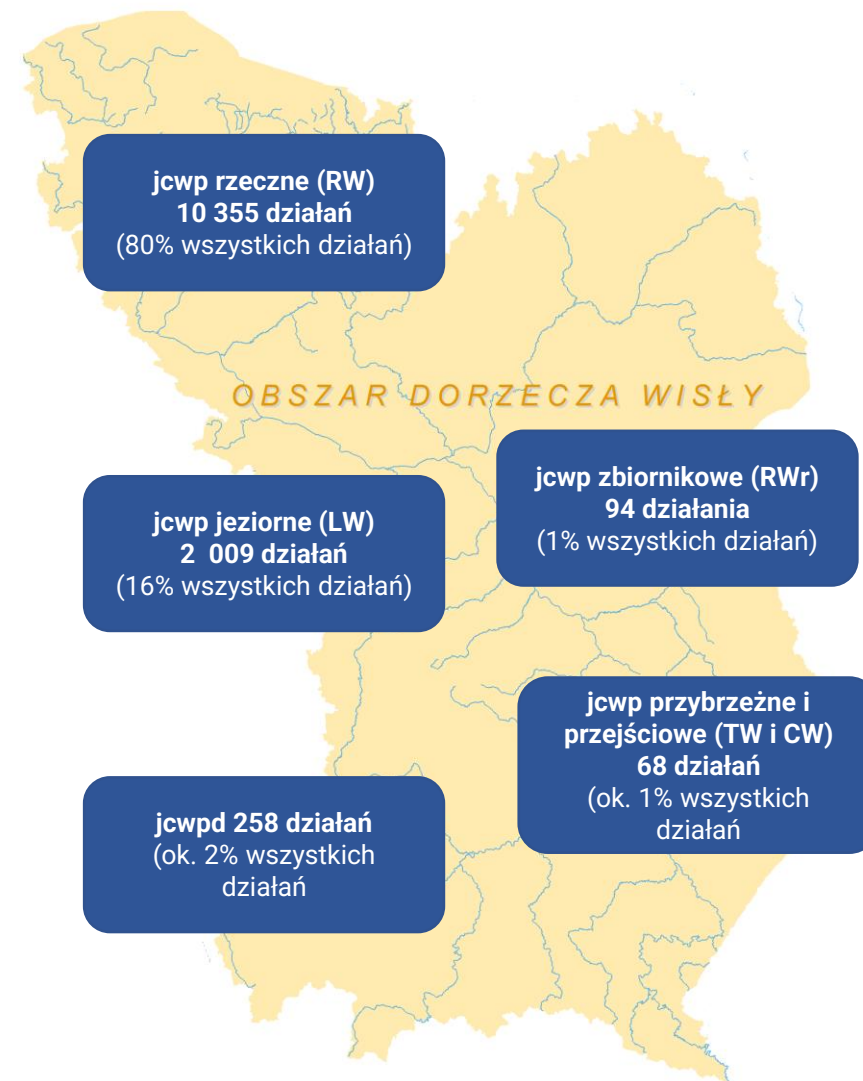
**jcwp rzeczne (RW)**
**10 355 działań**
(80% wszystkich działań)

OBSZAR DORZECZA WISŁY

**jcwp zbiornikowe (RWr)**
**94 działania**
(1% wszystkich działań)

**jcwp jeziorne (LW)**
**2 009 działań**
(16% wszystkich działań)

**jcwp przybrzeżne i przejściowe (TW i CW)**
**68 działań**
(ok. 1% wszystkich działań

**jcwpd 258 działań**
(ok. 2% wszystkich działań